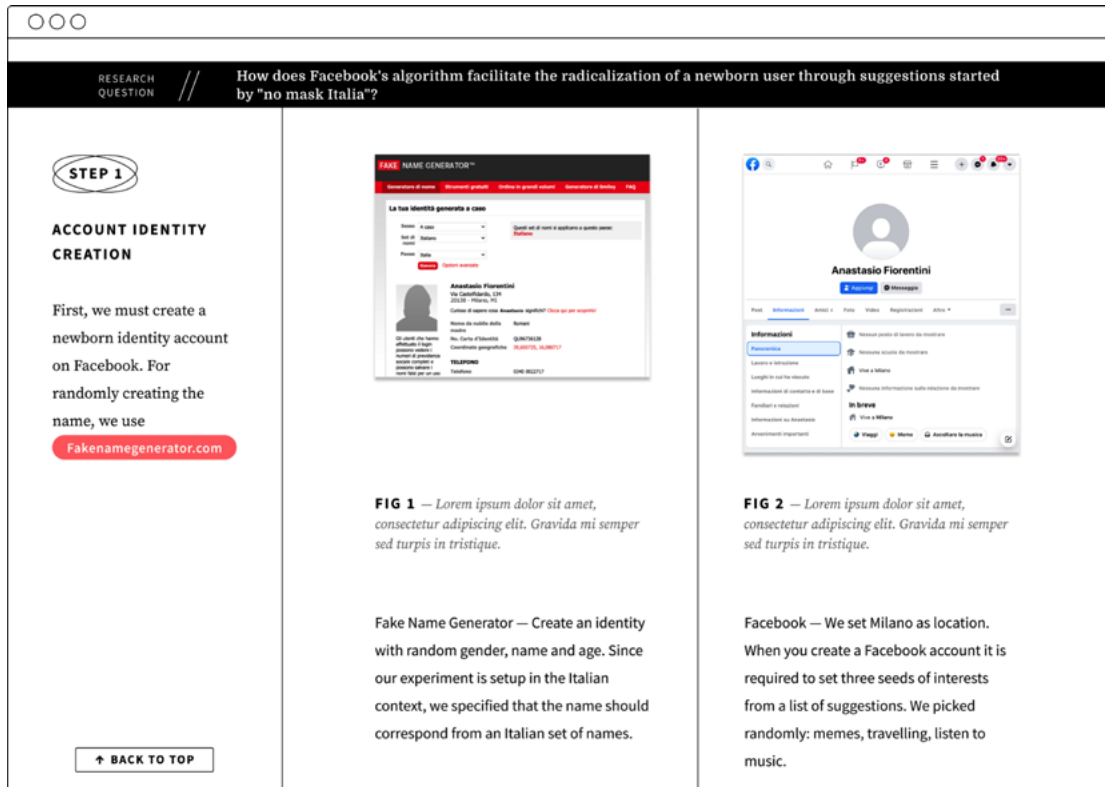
RESEARCH QUESTION // How does Facebook's algorithm facilitate the radicalization of a newborn user through suggestions started by "no mask Italia"?

STEP 1

ACCOUNT IDENTITY CREATION

First, we must create a newborn identity account on Facebook. For randomly creating the name, we use Fakenamegenerator.com

↑ BACK TO TOP

FAKE NAME GENERATOR™

Generatore di nome Strumenti gratuiti Online in grandi volumi Generatore di Unifey FAQ

La tua identità generata a caso

Sesso A caso
Set di nomi Italiano
Paese Italia
Genera Opzioni avanzate

Questi set di nomi si applicano a questo paese: Italiano

Anastasio Fiorentini
Via Castelfidardo, 134
20136 - Milano, MI

Curioso di sapere cosa Anastasio significhi? Clicca qui per scoprirlo!

Nome da nubile della madre Romani
No. Carta d'Identità QUN736128
Coordinate geografiche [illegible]

TELEFONO
Telefono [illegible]

FIG 1 — Lorem ipsum dolor sit amet, consectetur adipiscing elit. Gravida mi semper sed turpis in tristique.

Fake Name Generator — Create an identity with random gender, name and age. Since our experiment is setup in the Italian context, we specified that the name should correspond from an Italian set of names.

Anastasio Fiorentini

Aggiungi Messaggio

Post Informazioni Amici Foto Video Registrazioni Altro

Informazioni
Panoramica
Lavoro e istruzione
Luoghi in cui ha vissuto
Informazioni di contatto e di base
Familiari e relazioni
Informazioni su Anastasio
Avvenimenti importanti

Nessun posto di lavoro da mostrare
Nessuna scuola da mostrare
Vive a Milano
Nessuna informazione sulla relazione da mostrare

In breve
Vive a Milano
Viaggi Meme Ascoltare la musica

FIG 2 — Lorem ipsum dolor sit amet, consectetur adipiscing elit. Gravida mi semper sed turpis in tristique.

Facebook — We set Milano as location. When you create a Facebook account it is required to set three seeds of interests from a list of suggestions. We picked randomly: memes, travelling, listen to music.